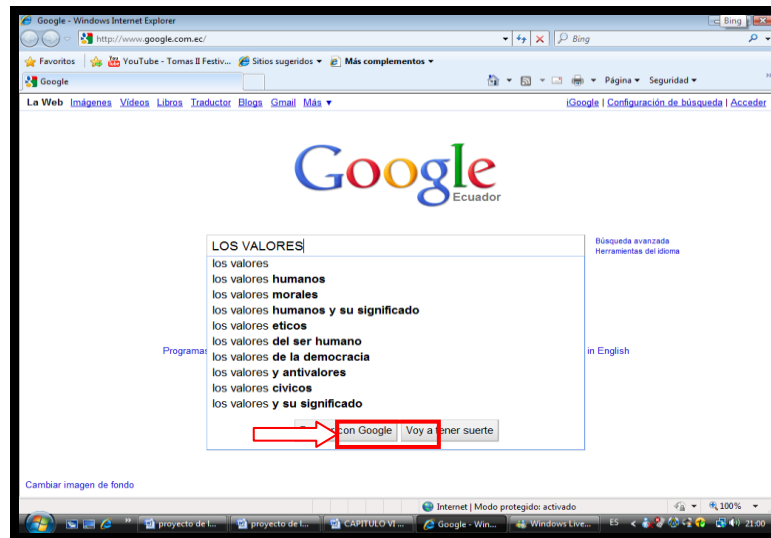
Google - Windows Internet Explorer

Bing

http://www.google.com.ec/

Bing

Favoritos | YouTube - Tomas II Festiv... | Sitios sugeridos ▾ | Más complementos ▾

Google

Página ▾ Seguridad ▾

La Web Imágenes Videos Libros Traductor Blogs Gmail Más ▾

iGoogle | Configuración de búsqueda | Acceder

Google
Ecuador

LOS VALORES

Búsqueda avanzada
Herramientas del idioma

los valores
los valores humanos
los valores morales
los valores humanos y su significado
los valores eticos
los valores del ser humano
los valores de la democracia
los valores y antivalores
los valores civicos
los valores y su significado

Programas

in English

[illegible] con Google | Voy a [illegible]ener suerte

Cambiar imagen de fondo

Internet | Modo protegido: activado

100%

proyecto de l... | proyecto de l... | CAPITULO VI ... | Google - Win... | Windows Live...

ES

21:00